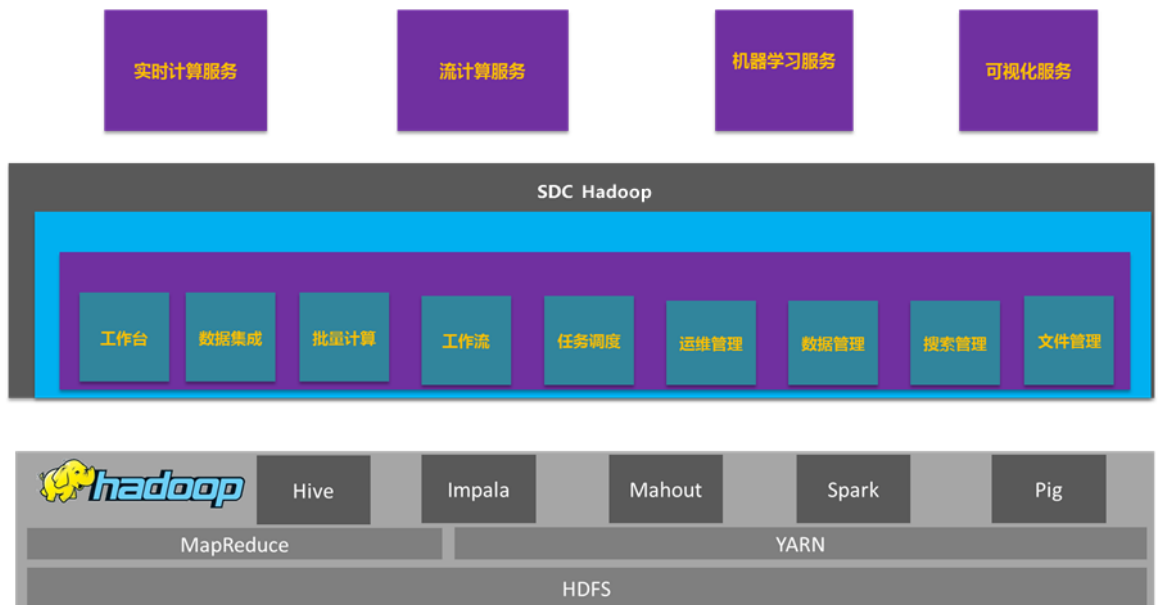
实时计算服务

流计算服务

机器学习服务

可视化服务

SDC Hadoop

工作台

数据集成

批量计算

工作流

任务调度

运维管理

数据管理

搜索管理

文件管理

hadoop

Hive

Impala

Mahout

Spark

Pig

MapReduce

YARN

HDFS